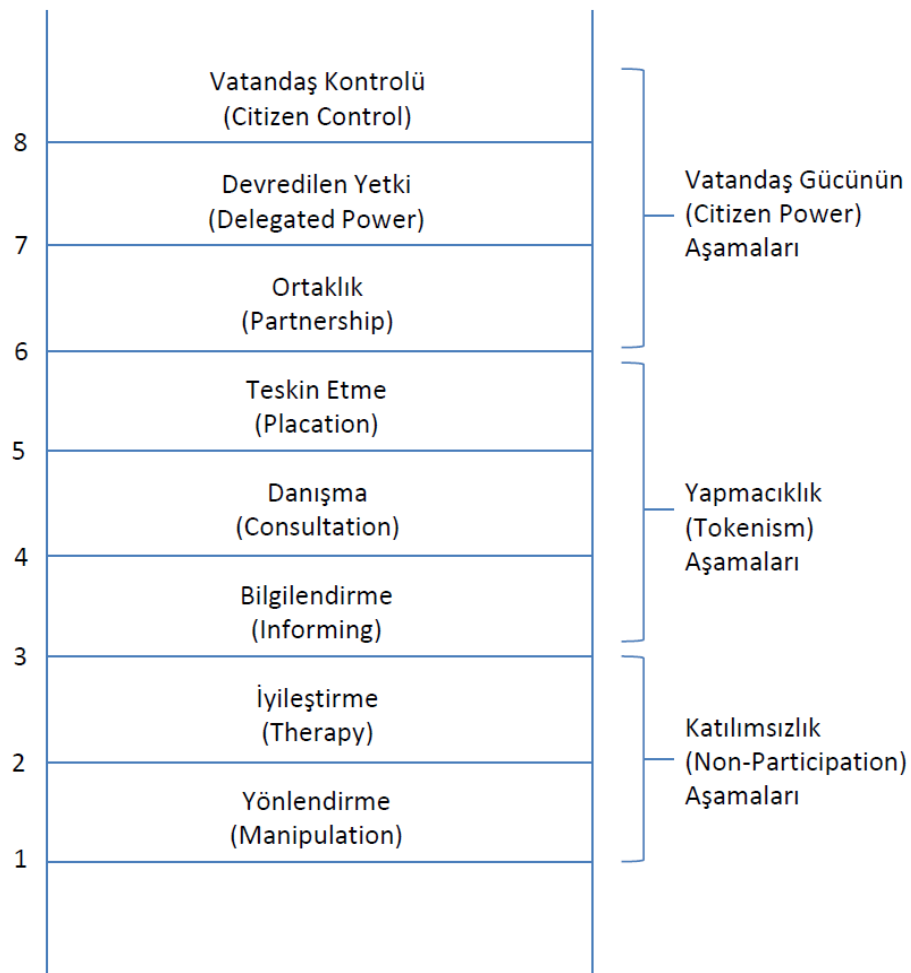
Vatandaş Kontrolü
(Citizen Control)

8

Devredilen Yetki
(Delegated Power)

7

Ortaklık
(Partnership)

6

Teskin Etme
(Placation)

5

Danışma
(Consultation)

4

Bilgilendirme
(Informing)

3

İyileştirme
(Therapy)

2

Yönlendirme
(Manipulation)

1

Vatandaş Gücünün
(Citizen Power)
Aşamaları

Yapmacıklık
(Tokenism)
Aşamaları

Katılımsızlık
(Non-Participation)
Aşamaları